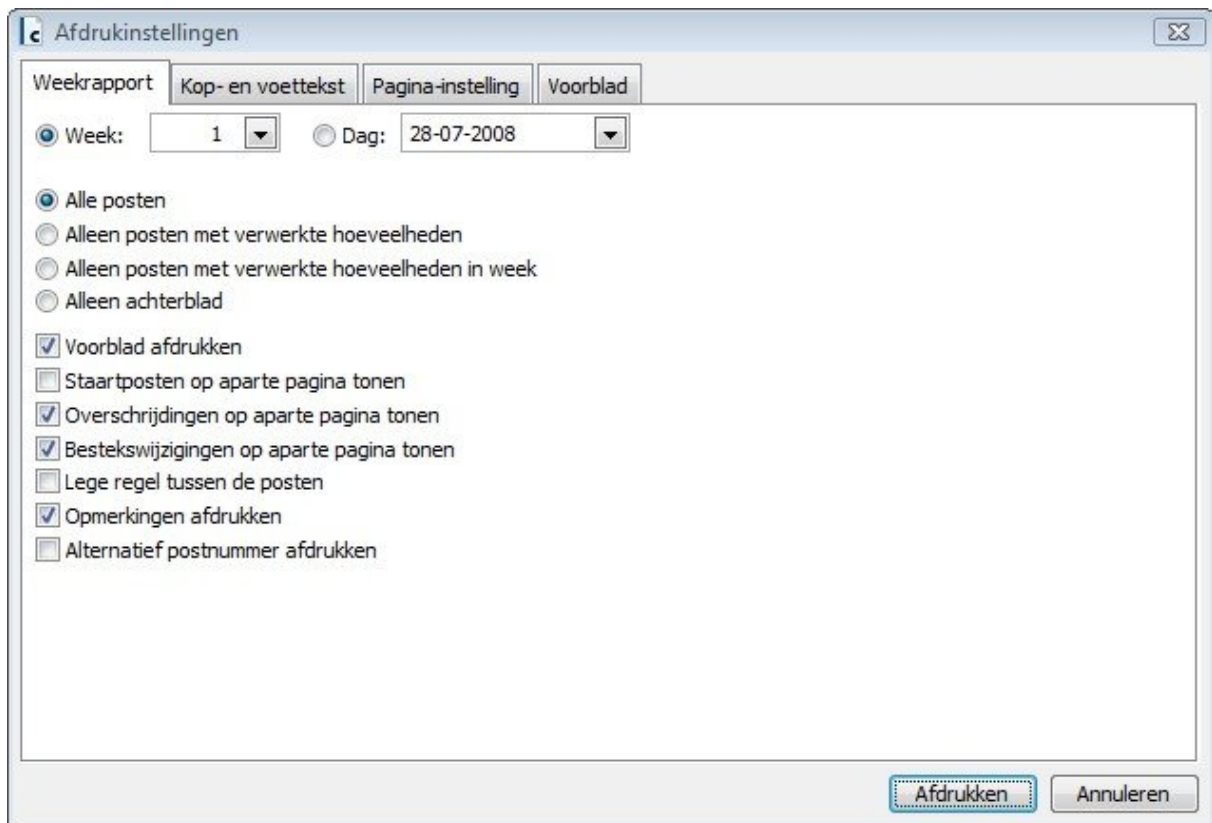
Afdrukinstellingen

Weekrapport | Kop- en voettekst | Pagina-instelling | Voorblad

Week: 1
Dag: 28-07-2008

Alle posten
Alleen posten met verwerkte hoeveelheden
Alleen posten met verwerkte hoeveelheden in week
Alleen achterblad

Voorblad afdrukken
Staartposten op aparte pagina tonen
Overschrijdingen op aparte pagina tonen
Bestekswijzigingen op aparte pagina tonen
Lege regel tussen de posten
Opmerkingen afdrukken
Alternatief postnummer afdrukken

Afdrukken
Annuleren